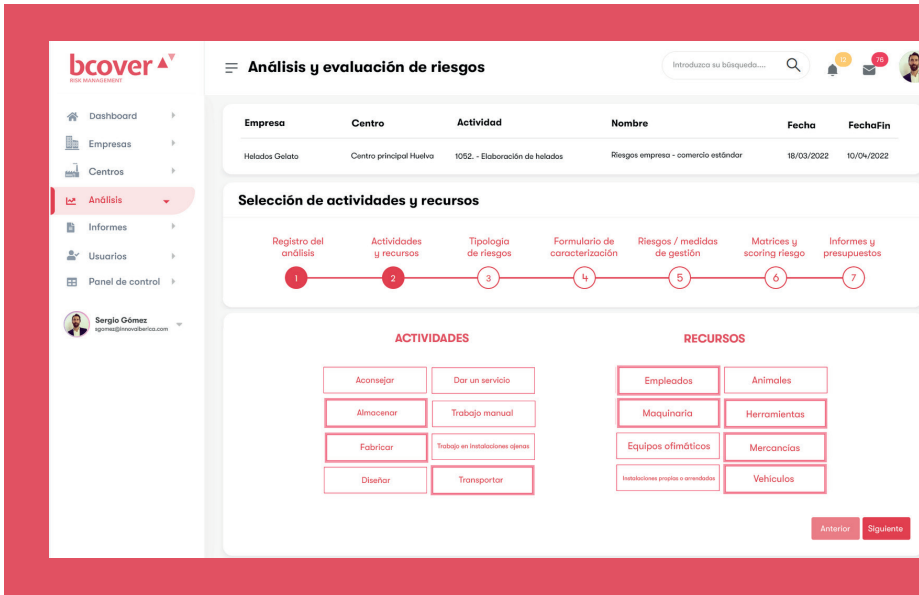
bcover
RISK MANAGEMENT

Dashboard
Empresas
Centros
Análisis
Informes
Usuarios
Panel de control

Sergio Gómez
sgomez@innovaiberica.com

Análisis y evaluación de riesgos

Introduzca su búsqueda....

10
78

| Empresa | Centro | Actividad | Nombre | Fecha | FechaFin |
|---|---|---|---|---|---|
| Helados Gelato | Centro principal Huelva | 1052. - Elaboración de helados | Riesgos empresa - comercio estándar | 18/03/2022 | 10/04/2022 |

Selección de actividades y recursos

Registro del análisis
1
Actividades y recursos
2
Tipología de riesgos
3
Formulario de caracterización
4
Riesgos / medidas de gestión
5
Matrices y scoring riesgo
6
Informes y presupuestos
7

ACTIVIDADES

Aconsejar
Dar un servicio
Almacenar
Trabajo manual
Fabricar
Trabajo en instalaciones ajenas
Diseñar
Transportar

RECURSOS

Empleados
Animales
Maquinaria
Herramientas
Equipos ofimáticos
Mercancías
Instalaciones propias o arrendadas
Vehículos

Anterior
Siguiente